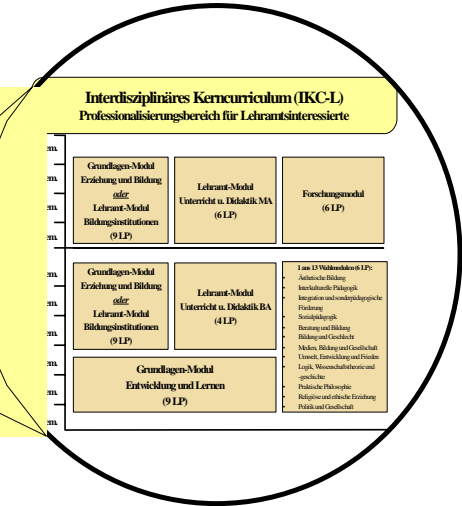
Interdisziplinäres Kerncurriculum (IKC-L)
Professionalisierungsbereich für Lehramtsinteressierte

em.
em.
em.
em.

Grundlagen-Modul Erziehung und Bildung *oder* Lehramt-Modul Bildungsinstitutionen (9 LP)

Lehramt-Modul Unterricht u. Didaktik MA (6 LP)

Forschungsmodul (6 LP)

em.
em.
em.
em.
em.
em.
em.

Grundlagen-Modul Erziehung und Bildung *oder* Lehramt-Modul Bildungsinstitutionen (9 LP)

Lehramt-Modul Unterricht u. Didaktik BA (4 LP)

1 aus 13 Wahlmodulen (6 LP):
Ästhetische Bildung
Interkulturelle Pädagogik
Integration und sonderpädagogische Förderung
Sozialpädagogik
Beratung und Bildung
Bildung und Geschlecht
Medien, Bildung und Gesellschaft
Umwelt, Entwicklung und Frieden
Logik, Wissenschaftstheorie und -geschichte
Praktische Philosophie
Religiöse und ethische Erziehung
Politik und Gesellschaft

Grundlagen-Modul Entwicklung und Lernen (9 LP)